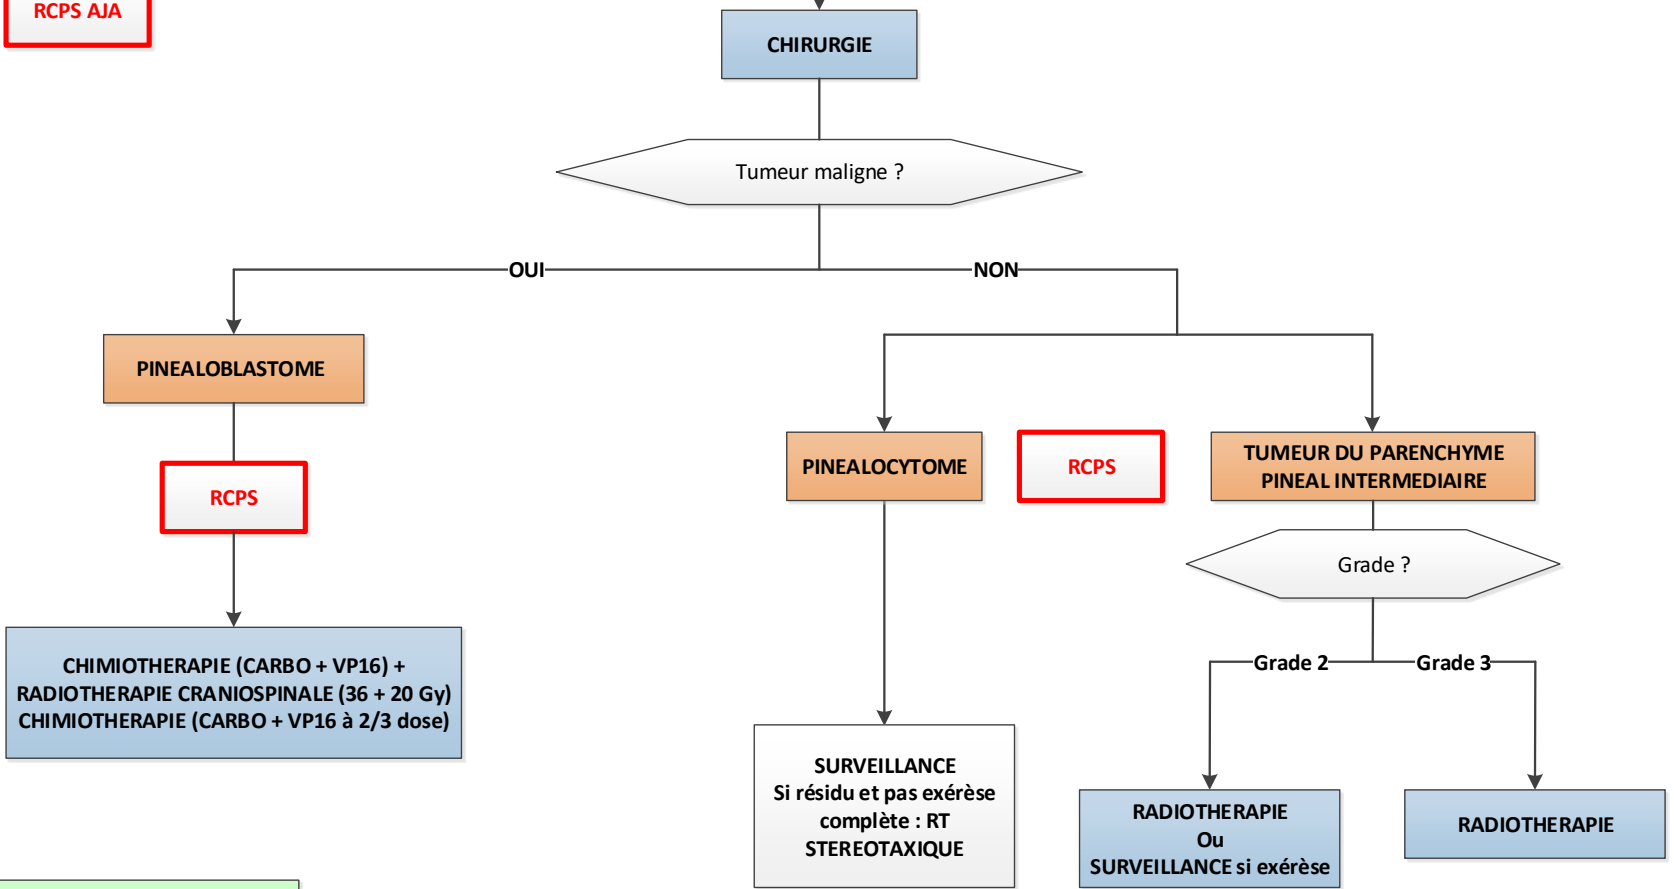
RCPS AJA

CHIRURGIE

Tumeur maligne ?

OUI

NON

PINEALOBLASTOME

RCPS

CHIMIOTHERAPIE (CARBO + VP16) + RADIOTHERAPIE CRANIOSPINALE (36 + 20 Gy) CHIMIOTHERAPIE (CARBO + VP16 à 2/3 dose)

PINEALOCYTOME

RCPS

TUMEUR DU PARENCHYME PINEAL INTERMEDIAIRE

Grade ?

Grade 2

Grade 3

SURVEILLANCE
Si résidu et pas exérèse complète : RT STEREOTAXIQUE

RADIOTHERAPIE
Ou
SURVEILLANCE si exérèse

RADIOTHERAPIE